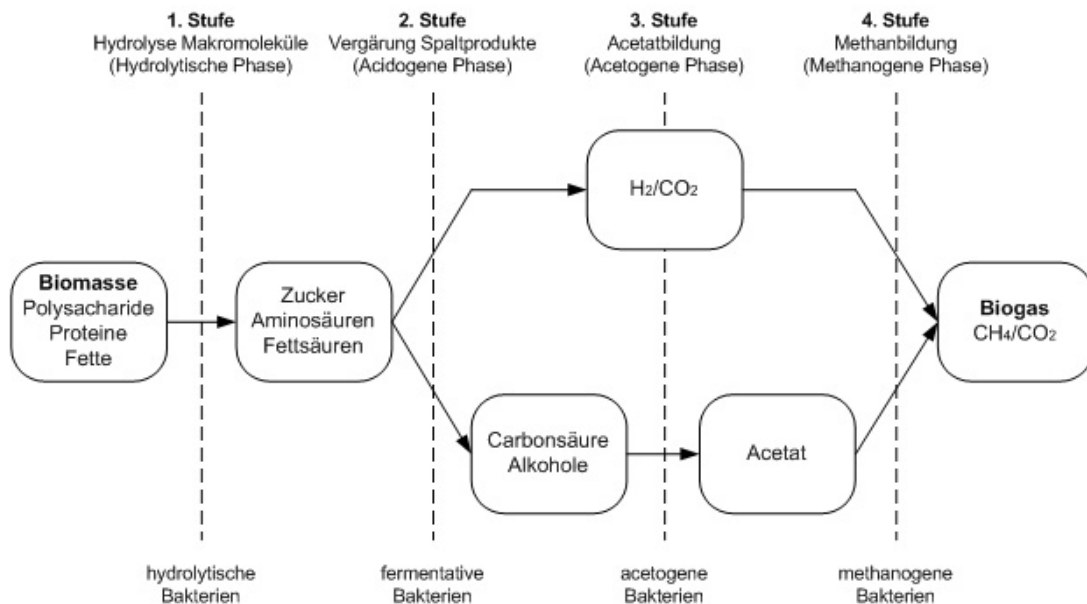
1. Stufe
Hydrolyse Makromoleküle
(Hydrolytische Phase)

2. Stufe
Vergärung Spaltprodukte
(Acidogene Phase)

3. Stufe
Acetatbildung
(Acetogene Phase)

4. Stufe
Methanbildung
(Methanogene Phase)

$H_2/CO_2$

Biomasse
Polysacharide
Proteine
Fette

Zucker
Aminosäuren
Fettsäuren

Biogas
$CH_4/CO_2$

Carbonsäure
Alkohole

Acetat

hydrolytische
Bakterien

fermentative
Bakterien

acetogene
Bakterien

methanogene
Bakterien